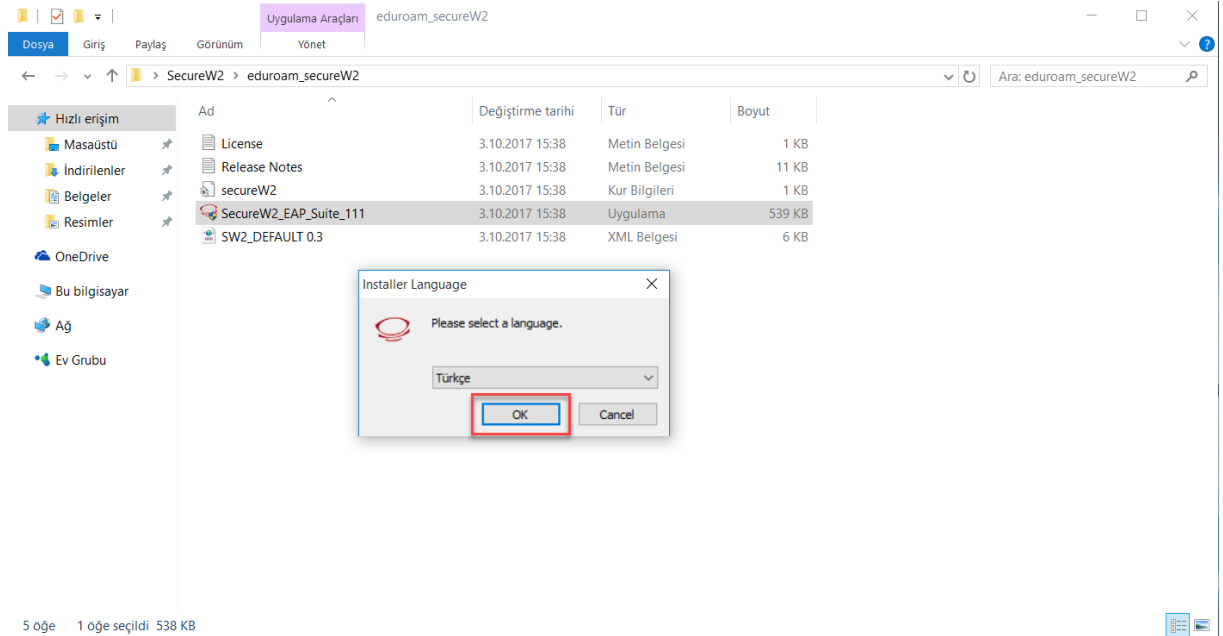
Uygulama Araçları eduroam_secureW2

Dosya Giriş Paylaş Görünüm Yönet

SecureW2 > eduroam_secureW2

Ara: eduroam_secureW2

Hızlı erişim
Masaüstü
İndirilenler
Belgeler
Resimler
OneDrive
Bu bilgisayar
Ağ
Ev Grubu

| Ad | Değiştirme tarihi | Tür | Boyut |
|---|---|---|---|
| License | 3.10.2017 15:38 | Metin Belgesi | 1 KB |
| Release Notes | 3.10.2017 15:38 | Metin Belgesi | 11 KB |
| secureW2 | 3.10.2017 15:38 | Kur Bilgileri | 1 KB |
| SecureW2_EAP_Suite_111 | 3.10.2017 15:38 | Uygulama | 539 KB |
| SW2_DEFAULT 0.3 | 3.10.2017 15:38 | XML Belgesi | 6 KB |

Installer Language

Please select a language.

Türkçe

OK Cancel

5 öğe 1 öğe seçildi 538 KB